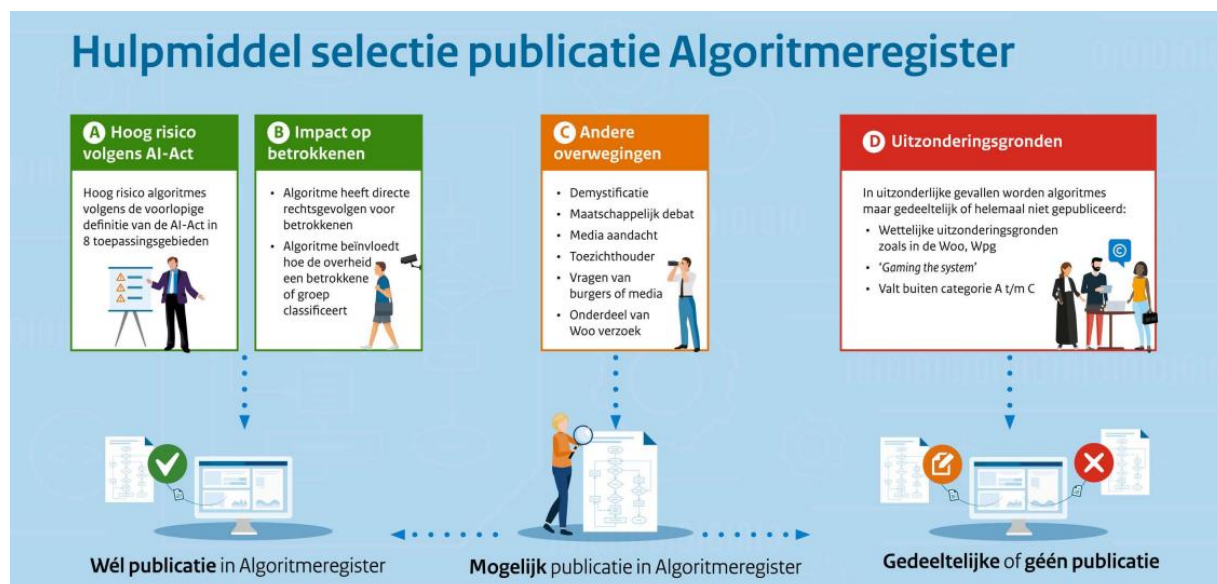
Hulpmiddel selectie publicatie Algoritmeregister

A Hoog risico volgens AI-Act

Hoog risico algoritmes volgens de voorlopige definitie van de AI-Act in 8 toepassingsgebieden

B Impact op betrokkenen

• Algoritme heeft directe rechtsgevolgen voor betrokkenen
• Algoritme beïnvloedt hoe de overheid een betrokkene of groep classificeert

C Andere overwegingen

• Demystificatie
• Maatschappelijk debat
• Media aandacht
• Toezichthouder
• Vragen van burgers of media
• Onderdeel van Woo verzoek

D Uitzonderingsgronden

In uitzonderlijke gevallen worden algoritmes maar gedeeltelijk of helemaal niet gepubliceerd:
• Wettelijke uitzonderingsgronden zoals in de Woo, Wpg
• 'Gaming the system'
• Valt buiten categorie A t/m C

Wél publicatie in Algoritmeregister

Mogelijk publicatie in Algoritmeregister

Gedeeltelijke of géén publicatie